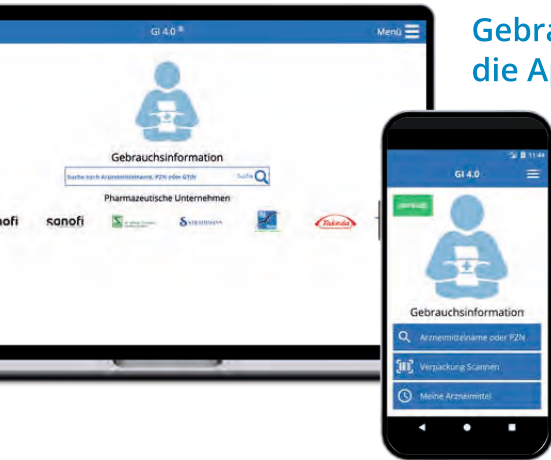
Gebra
die A

GI 4.0 ®
Menü

Gebrauchsinformation
Suche nach Arzneimittelname, PZN oder GTIN
Suche
Pharmazeutische Unternehmen
nofi
sanofi
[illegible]
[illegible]
Takeda

11:44
GI 4.0
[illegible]
Gebrauchsinformation
Arzneimittelname oder PZN
Verpackung Scannen
Meine Arzneimittel